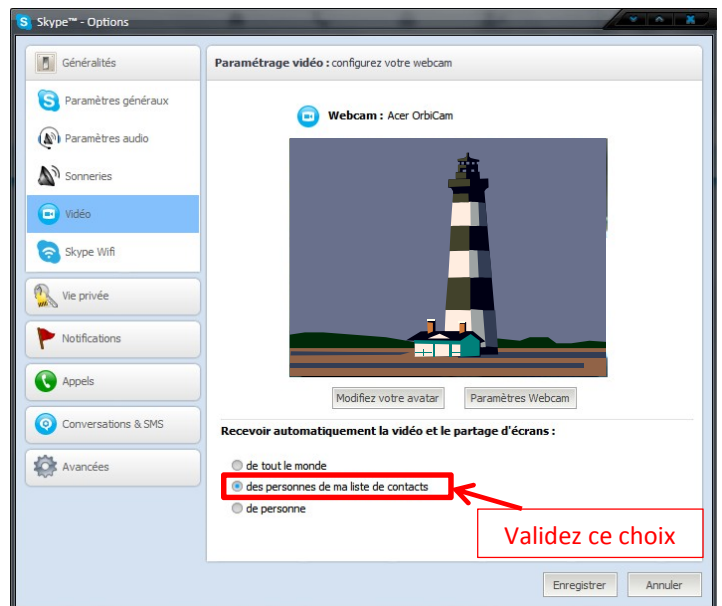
Skype™ - Options

Généralités
Paramètres généraux
Paramètres audio
Sonneries
Vidéo
Skype Wifi
Vie privée
Notifications
Appels
Conversations & SMS
Avancées

Paramétrage vidéo : configurez votre webcam

Webcam : Acer OrbiCam

Modifiez votre avatar
Paramètres Webcam

Recevoir automatiquement la vidéo et le partage d'écrans :

de tout le monde
des personnes de ma liste de contacts
de personne

Validez ce choix

Enregistrer
Annuler